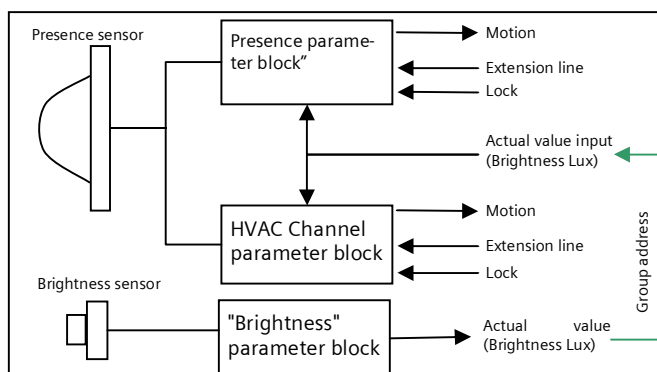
Presence sensor

Presence parameter block"

Motion

Extension line

Lock

Actual value input (Brightness Lux)

HVAC Channel parameter block

Motion

Extension line

Lock

Group address

Brightness sensor

"Brightness" parameter block

Actual value (Brightness Lux)